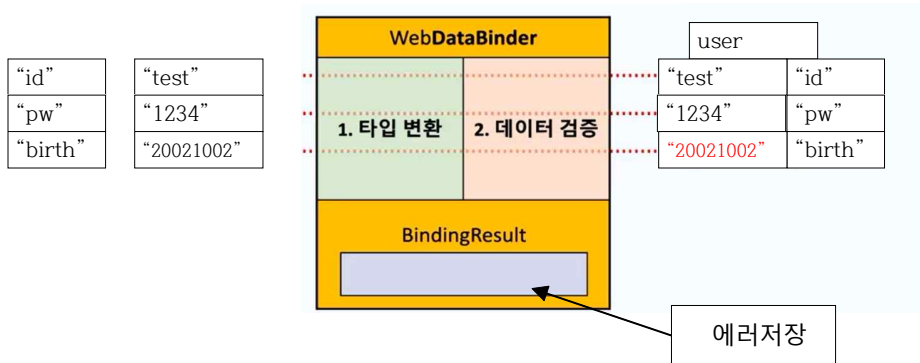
| "id" |
|---|
| "pw" |
| "birth" |

| "test" |
|---|
| "1234" |
| "20021002" |

WebDataBinder

1. 타입 변환

2. 데이터 검증

BindingResult

user

| "test" | "id" |
|---|---|
| "1234" | "pw" |
| "20021002" | "birth" |

에러저장